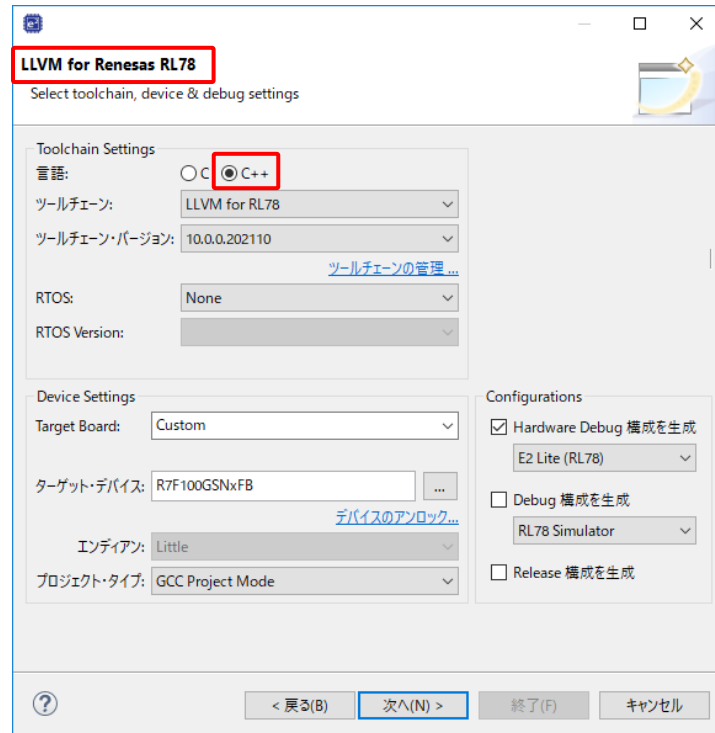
LLVM for Renesas RL78
Select toolchain, device & debug settings

Toolchain Settings
言語: C C++
ツールチェーン: LLVM for RL78
ツールチェーン・バージョン: 10.0.0.202110
ツールチェーンの管理 ...
RTOS: None
RTOS Version:

Device Settings
Target Board: Custom
ターゲット・デバイス: R7F100GSNxFB ...
デバイスのアンロック...
エンディアン: Little
プロジェクト・タイプ: GCC Project Mode

Configurations
Hardware Debug 構成を生成
E2 Lite (RL78)
Debug 構成を生成
RL78 Simulator
Release 構成を生成

?
< 戻る(B)
次へ(N) >
終了(F)
キャンセル